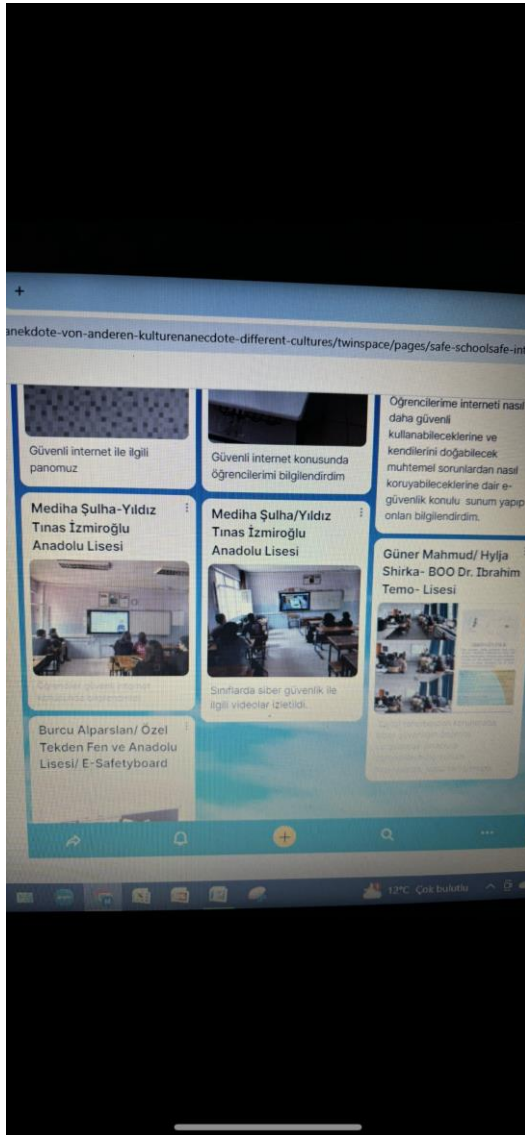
+

anekdote-von-anderen-kulturenanecdote-different-cultures/twinspace/pages/safe-schoolsafe-in

Güvenli internet ile ilgili panomuz

Güvenli internet konusunda öğrencilerimi bilgilendirdim

Öğrencilerime interneti nasıl daha güvenli kullanabileceklerine ve kendilerini doğabilecek muhtemel sorunlardan nasıl koruyabileceklerine dair e-güvenlik konulu sunum yapıp onları bilgilendirdim.

Mediha Şulha-Yıldız Tınas İzmiroğlu Anadolu Lisesi

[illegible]

Mediha Şulha/Yıldız Tınas İzmiroğlu Anadolu Lisesi

Sınıflarda siber güvenlik ile ilgili videolar izletildi.

Güner Mahmud/ Hylja Shirka- BOO Dr. Ibrahim Temo- Lisesi

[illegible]

Burcu Alparslan/ Özel Tekden Fen ve Anadolu Lisesi/ E-Safetyboard

12°C Çok bulutlu